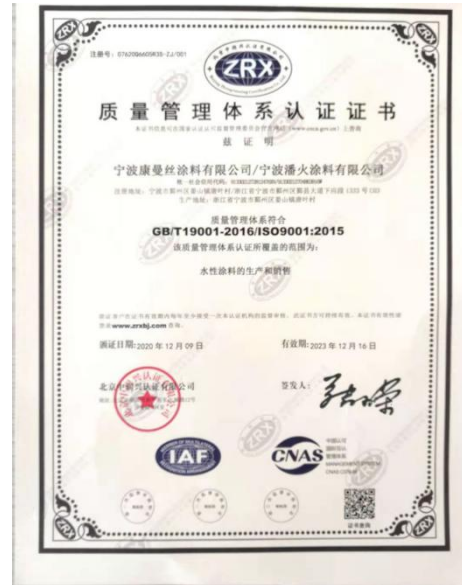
注册号：076200660935-2J/001

ZRX

质量管理体系认证证书

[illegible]

兹证明

宁波康曼丝涂料有限公司/宁波潘火涂料有限公司

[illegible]
注册地址：宁波市鄞州区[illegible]
生产地址：浙江省宁波市鄞州区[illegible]

质量管理体系符合
GB/T19001-2016/ISO9001:2015
该质量管理体系认证所覆盖的范围为：

水性涂料的生产和销售

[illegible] www.zrxbj.com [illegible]

颁证日期：2020 年 12 月 09 日

有效期：2023 年 12 月 16 日

北京中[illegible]有限公司

签发人：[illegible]

IAF

CNAS

证书查询